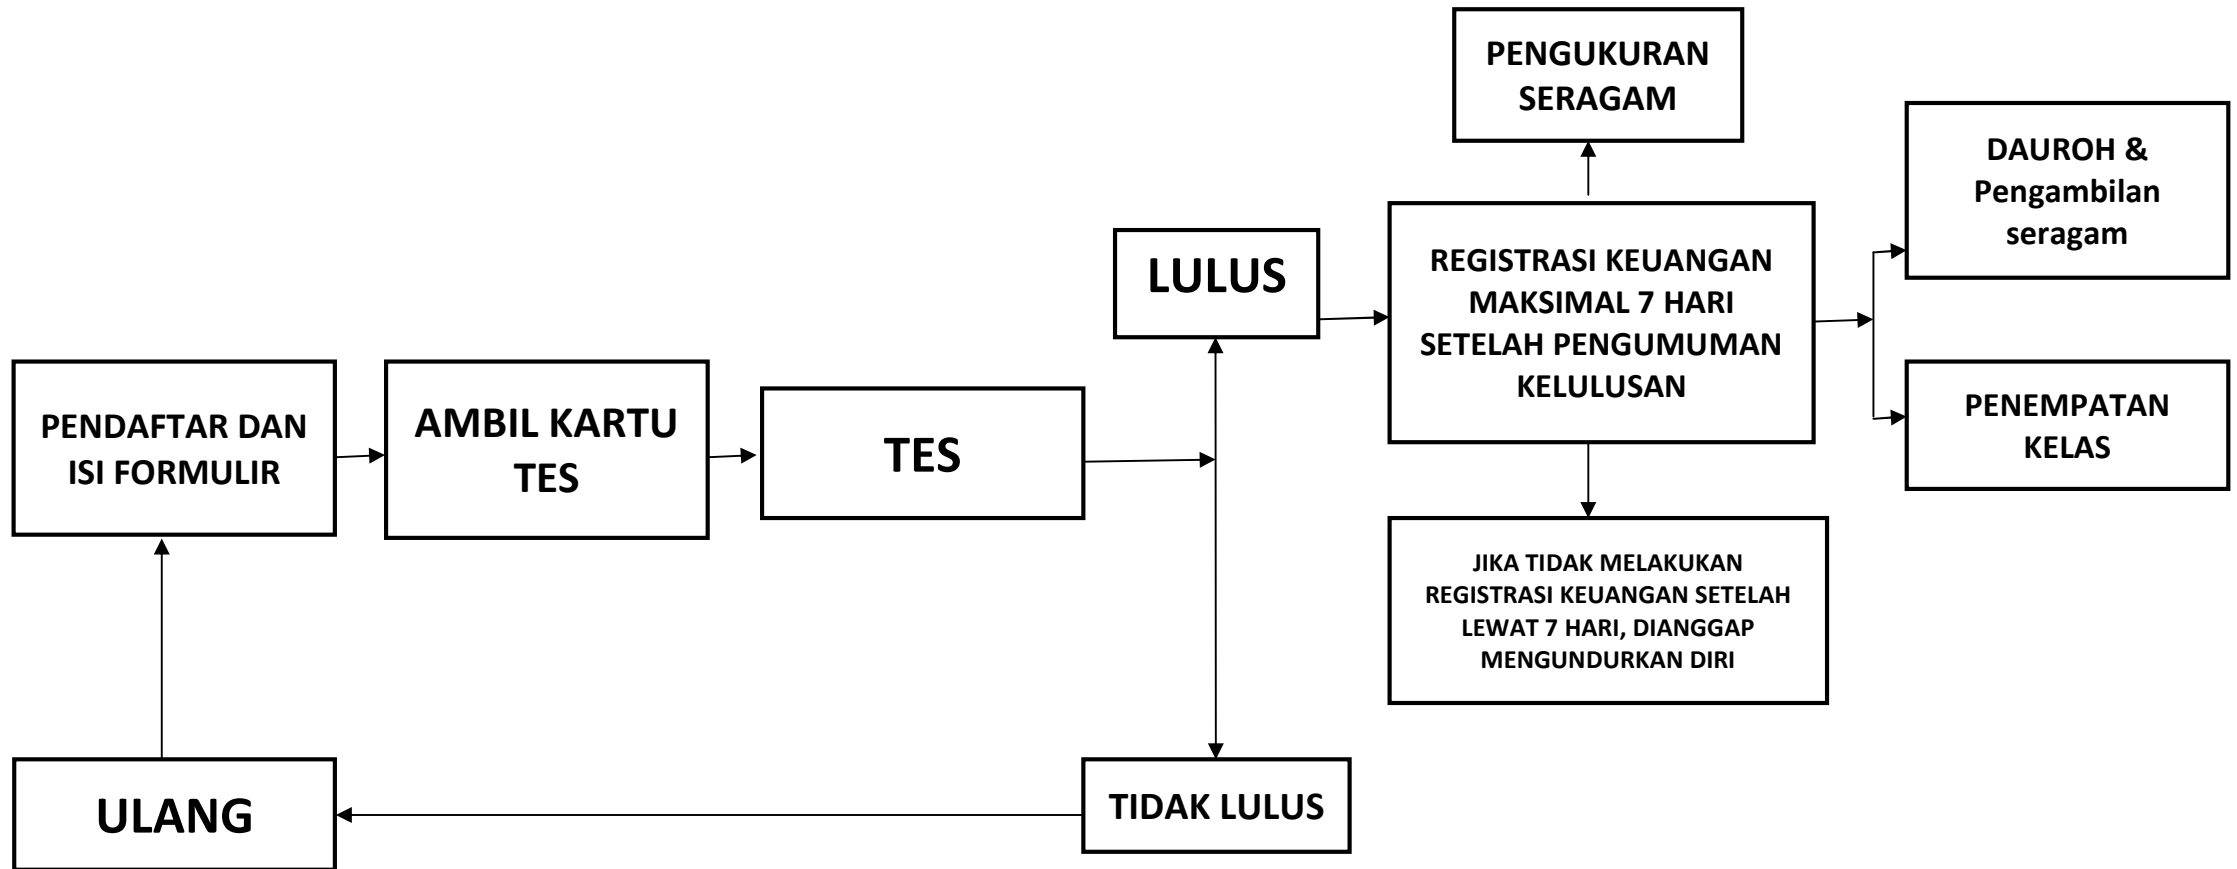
PENDAFTAR DAN ISI FORMULIR

AMBIL KARTU TES

TES

LULUS

TIDAK LULUS

ULANG

REGISTRASI KEUANGAN MAKSIMAL 7 HARI SETELAH PENGUMUMAN KELULUSAN

PENGUKURAN SERAGAM

DAUROH & Pengambilan seragam

PENEMPATAN KELAS

JIKA TIDAK MELAKUKAN REGISTRASI KEUANGAN SETELAH LEWAT 7 HARI, DIANGGAP MENGUNDURKAN DIRI